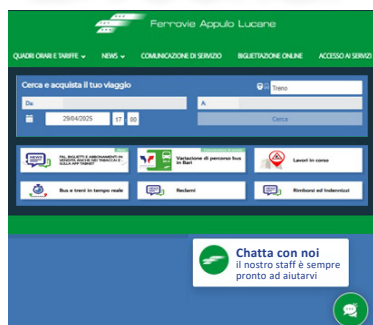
Ferrovie Appulo Lucane

QUADRI ORARI E TARIFFE ⌄ NEWS ⌄ COMUNICAZIONE DI SERVIZIO BIGLIETTAZIONE ONLINE ACCESSO AI SERVIZ

Cerca e acquista il tuo viaggio

Treno

Da

A

29/04/2025 17 50

Cerca

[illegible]

PAL BIGLIETTI E ABBONAMENTI IN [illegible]

Variazione di percorso bus in Bari

Lavori in corso

Bus e treni in tempo reale

Reclami

Rimborsi ed Indennizzi

Chatta con noi
il nostro staff è sempre pronto ad aiutarvi